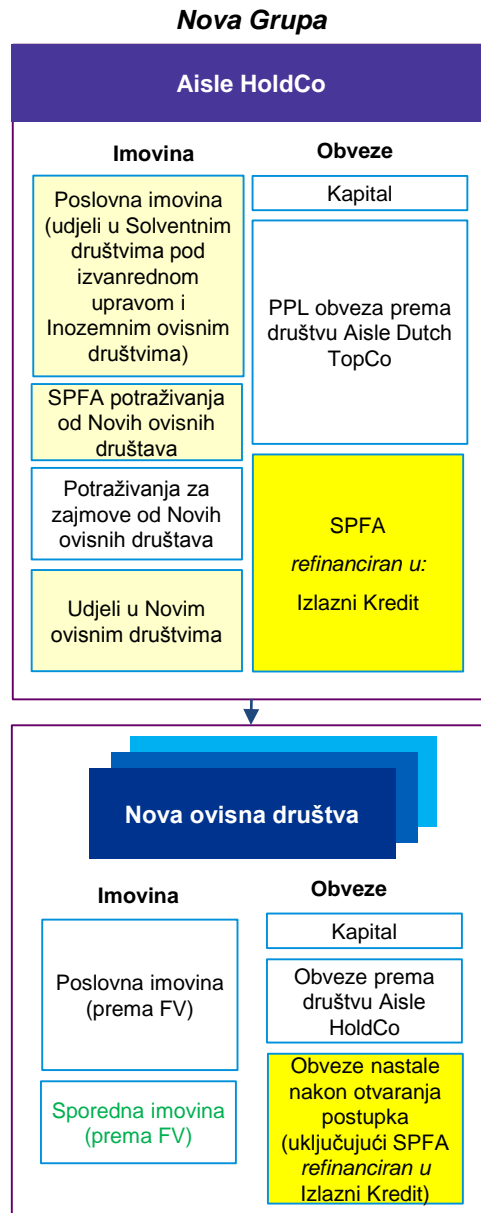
Nova Grupa

Aisle HoldCo

Imovina

Obveze

Poslovna imovina (udjeli u Solventnim društvima pod izvanrednom upravom i Inozemnim ovisnim društvima)

Kapital

PPL obveza prema društvu Aisle Dutch TopCo

SPFA potraživanja od Novih ovisnih društava

Potraživanja za zajmove od Novih ovisnih društava

SPFA
refinanciran u:
Izlazni Kredit

Udjeli u Novim ovisnim društvima

Nova ovisna društva

Imovina

Obveze

Kapital

Poslovna imovina (prema FV)

Obveze prema društvu Aisle HoldCo

Sporedna imovina (prema FV)

Obveze nastale nakon otvaranja postupka (uključujući SPFA refinanciran u Izlazni Kredit)